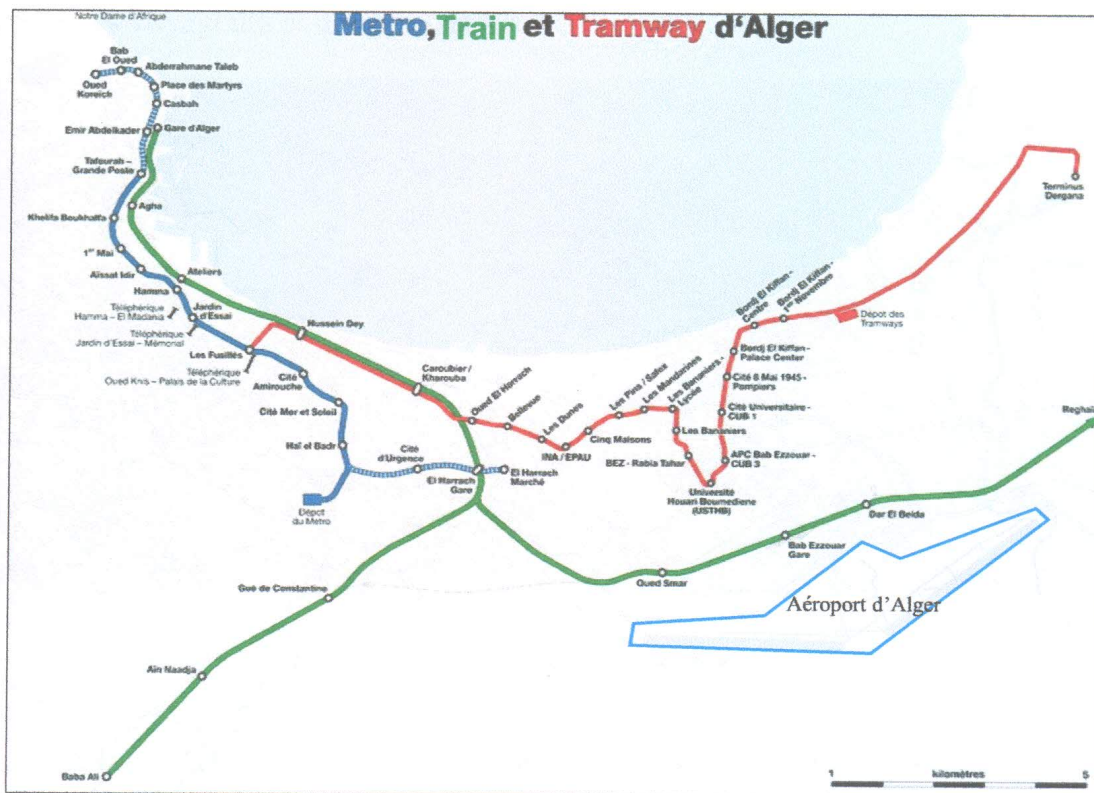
Metro,Train et Tramway d'Alger

Notre Dame d'Afrique

Bab El Oued
Abderrahmane Taleb
Oued Koreich
Place des Martyrs
Casbah
Emir Abdelkader
Gare d'Alger
Tafourah - Grande Poste
Agha
Khelifa Boukhalfa
1er Mai
Aissat Idir
Ateliers
Hamma
Jardin d'Essai
Téléphérique Hamma – El Madania
Téléphérique Jardin d'Essai – Mémorial
Nussein Dey
Les Fusillés
Téléphérique Oued Knis – Palais de la Culture
Cité Amirouche
Caroubier / Kharouba
Cité Mer et Soleil
Haï el Badr
Cité d'Urgence
El Harrach Gare
El Harrach Marché
Dépôt du Metro
Oued El Harrach
Bellevue
Les Dunes
INA / EPAU
Cinq Maisons
Les Pins / Sofax
Les Mandarines
Les Bananiers - Lycée
Les Bananiers
BEZ - Rabia Tahar
Université Houari Boumediene (USTHB)
APC Bab Ezzouar - CUB 3
Cité Universitaire - CUB 1
Cité 8 Mai 1945 - Pompiers
Bordj El Kiffan - Palace Center
Bordj El Kiffan - Centre
Bordj El Kiffan - 1er Novembre
Dépot des Tramways
Terminus Dergana
Reghaia
Dar El Beida
Bab Ezzouar Gare
Oued Smar
Aéroport d'Alger
Gué de Constantine
Ain Naadja
Baba Ali

1 kilomètres 5